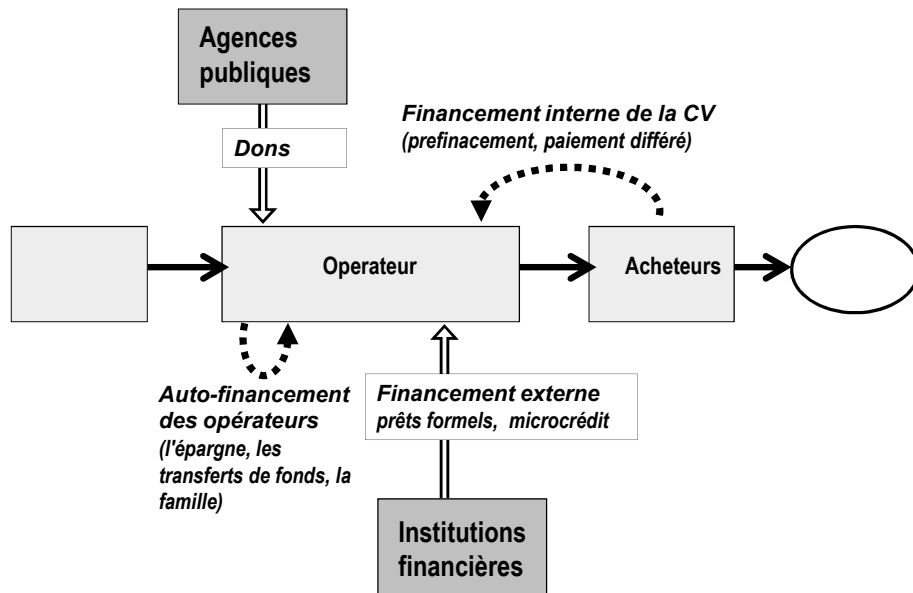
Agences publiques

Dons

Financement interne de la CV
(prefinacement, paiement différé)

Operateur

Acheteurs

Auto-financement des opérateurs
(l'épargne, les transferts de fonds, la famille)

Financement externe
prêts formels, microcrédit

Institutions financières